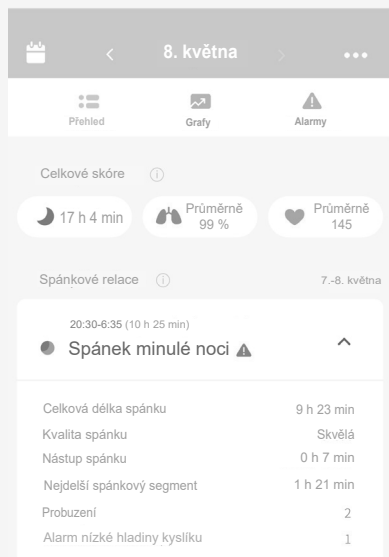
8. května

Přehled
Grafy
Alarmy

Celkové skóre

17 h 4 min
Průměrně 99 %
Průměrně 145

Spánkové relace
7.-8. května

20:30-6:35 (10 h 25 min)
Spánek minulé noci

| | |
|---|---|
| Celková délka spánku | 9 h 23 min |
| Kvalita spánku | Skvělá |
| Nástup spánku | 0 h 7 min |
| Nejdelší spánkový segment | 1 h 21 min |
| Probuzení | 2 |
| Alarm nízké hladiny kyslíku | 1 |